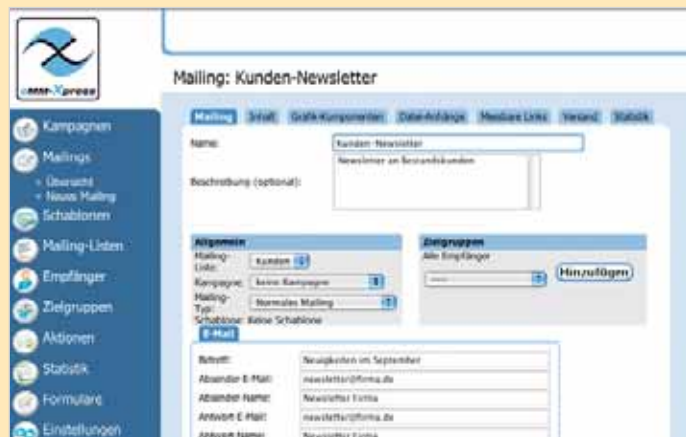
openEMM-Xpress

Kampagnen
Mailings
• Übersicht
• Neues Mailing
Schablonen
Mailing-Listen
Empfänger
Zielgruppen
Aktionen
Statistik
Formulare
Einstellungen

Mailing: Kunden-Newsletter

Mailing | Inhalt | Grafik-Komponenten | Datei-Anhänge | Messbare Links | Versand | Statistik

Name: Kunden-Newsletter

Beschreibung (optional): Newsletter an Bestandskunden

Allgemein
Mailing-Liste: Kunden
Kampagne: keine Kampagne
Mailing-Typ: Normales Mailing
Schablone: Keine Schablone

Zielgruppen
Alle Empfänger
----
Hinzufügen

E-Mail
Betreff: Neuigkeiten im September
Absender E-Mail: newsletter@firma.de
Absender Name: Newsletter Firma
Antwort E-Mail: newsletter@firma.de
Antwort Name: Newsletter Firma